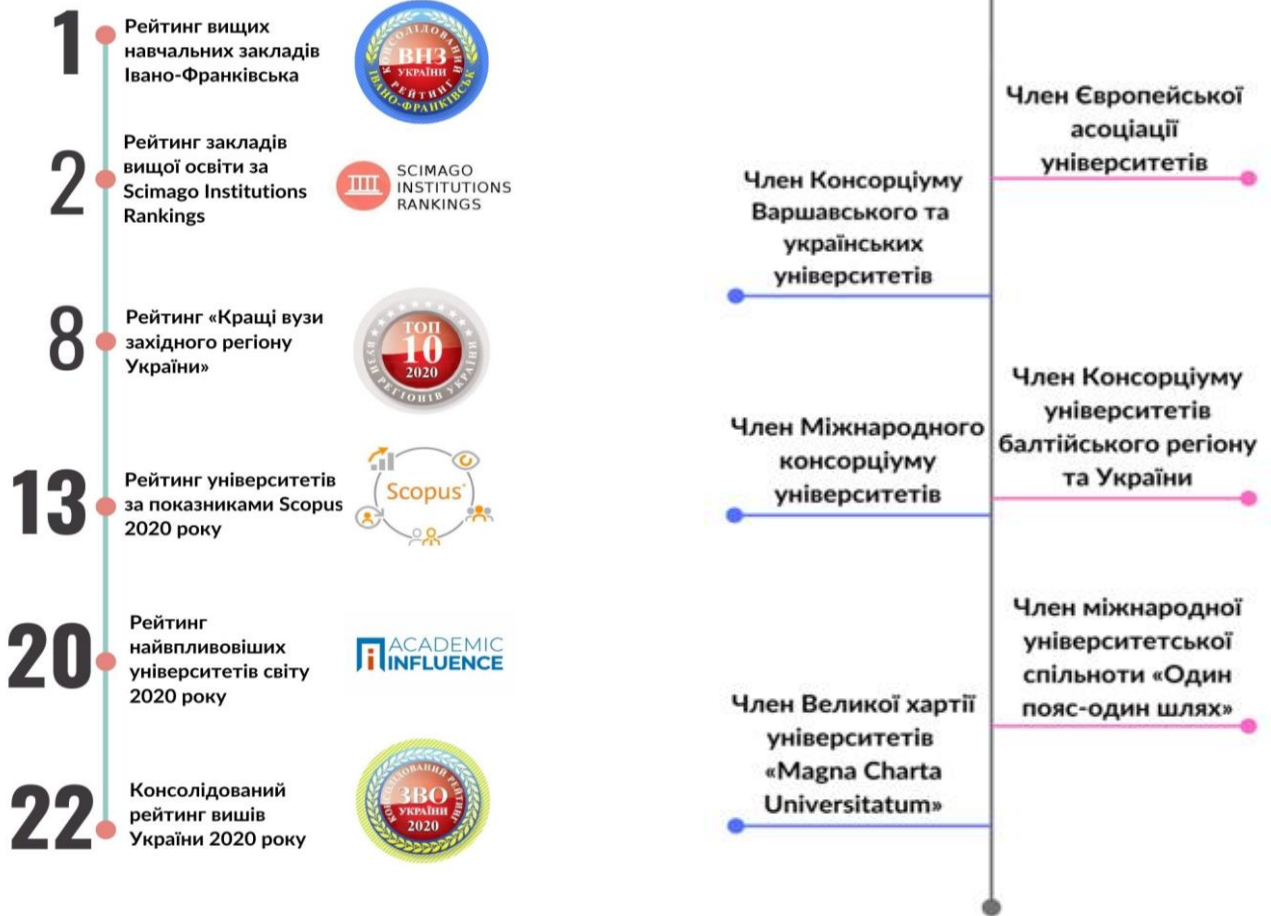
1
Рейтинг вищих навчальних закладів Івано-Франківська

КОНСОЛІДОВАНИЙ РЕЙТИНГ ВНЗ УКРАЇНИ ІВАНО-ФРАНКІВСЬК

2
Рейтинг закладів вищої освіти за Scimago Institutions Rankings

SCIMAGO INSTITUTIONS RANKINGS

8
Рейтинг «Кращі вузи західного регіону України»

ТОП 10 2020 ВУЗИ РЕГІОНІВ УКРАЇНИ

13
Рейтинг університетів за показниками Scopus 2020 року

Scopus

20
Рейтинг найвпливовіших університетів світу 2020 року

ACADEMIC INFLUENCE

22
Консолідований рейтинг вишів України 2020 року

КОНСОЛІДОВАНИЙ РЕЙТИНГ ЗВО УКРАЇНИ 2020

Член Європейської асоціації університетів

Член Консорціуму Варшавського та українських університетів

Член Консорціуму університетів балтійського регіону та України

Член Міжнародного консорціуму університетів

Член міжнародної університетської спільноти «Один пояс-один шлях»

Член Великої хартії університетів «Magna Charta Universitatum»